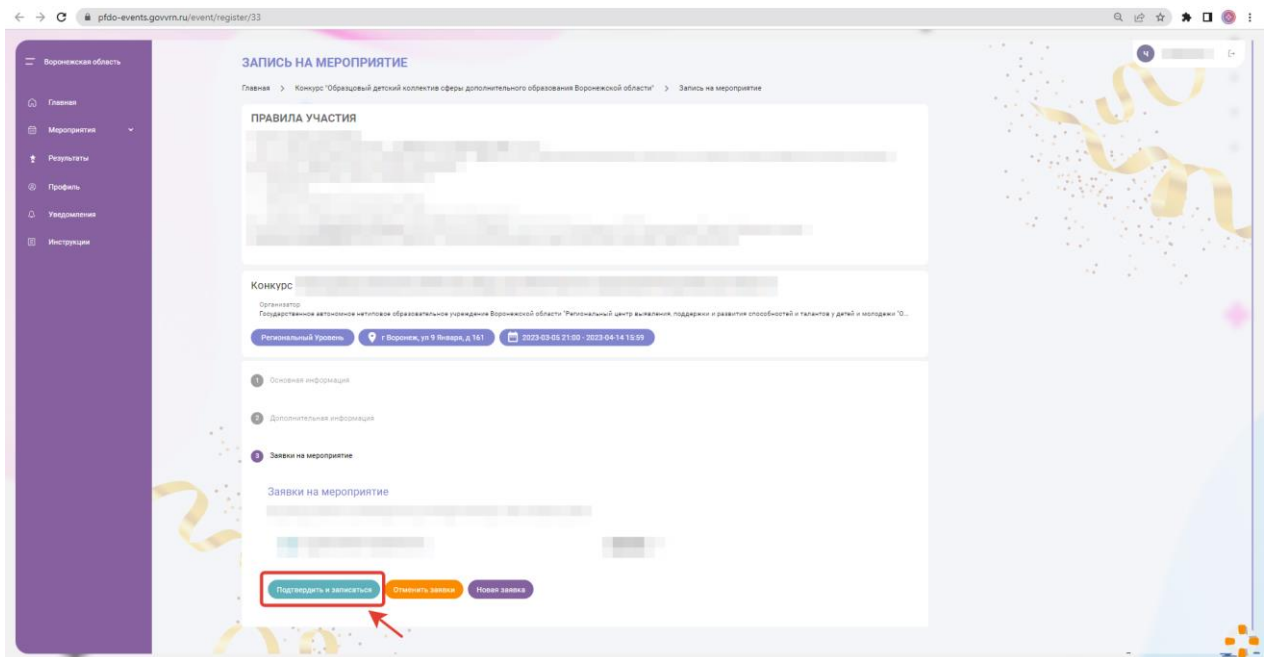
pfdo-events.govvrn.ru/event/register/33

Воронежская область

Главная

Мероприятия

Результаты

Профиль

Уведомления

Инструкции

Ч

ЗАПИСЬ НА МЕРОПРИЯТИЕ

Главная > Конкурс "Образцовый детский коллектив сферы дополнительного образования Воронежской области" > Запись на мероприятие

ПРАВИЛА УЧАСТИЯ

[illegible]

Конкурс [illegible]

Организатор

Государственное автономное нетиповое образовательное учреждение Воронежской области "Региональный центр выявления, поддержки и развития способностей и талантов у детей и молодежи "О...

Региональный Уровень

г Воронеж, ул 9 Января, д 161

2023-03-05 21:00 - 2023-04-14 15:59

1 Основная информация

2 Дополнительная информация

3 Заявки на мероприятие

Заявки на мероприятие

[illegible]

Подтвердить и записаться

Отменить заявку

Новая заявка